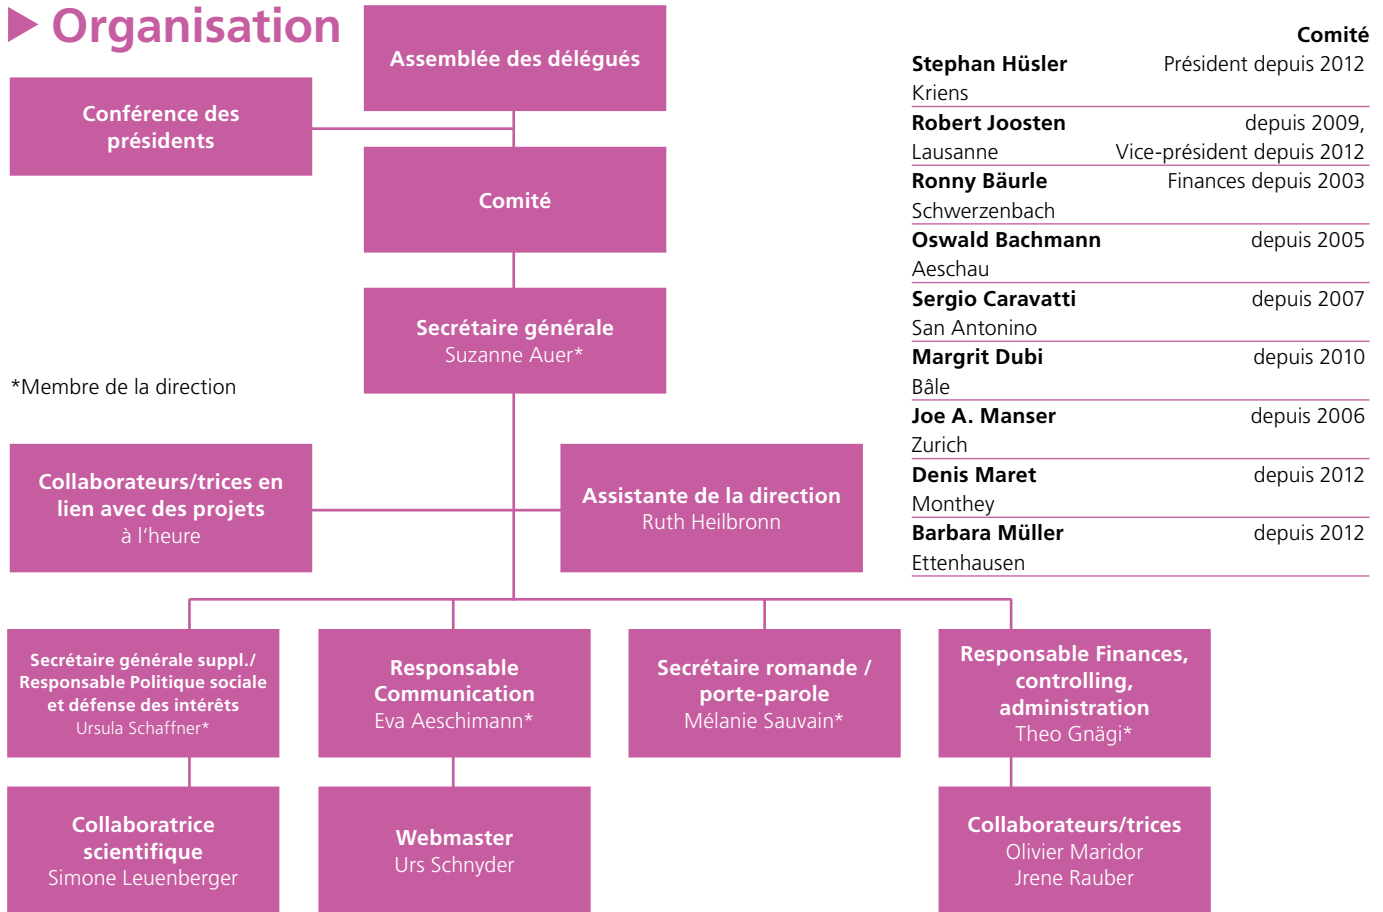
Organisation

Assemblée des délégués

Conférence des présidents

Comité

Secrétaire générale
Suzanne Auer*

*Membre de la direction

Collaborateurs/trices en lien avec des projets
à l'heure

Assistante de la direction
Ruth Heilbronn

Secrétaire générale suppl./ Responsable Politique sociale et défense des intérêts
Ursula Schaffner*

Responsable Communication
Eva Aeschimann*

Secrétaire romande / porte-parole
Mélanie Sauvain*

Responsable Finances, controlling, administration
Theo Gnägi*

Collaboratrice scientifique
Simone Leuenberger

Webmaster
Urs Schnyder

Collaborateurs/trices
Olivier Maridor
Jrene Rauber

Comité

Stephan Hüsler
Kriens
Président depuis 2012

Robert Joosten
Lausanne
depuis 2009, Vice-président depuis 2012

Ronny Bäurle
Schwerzenbach
Finances depuis 2003

Oswald Bachmann
Aeschau
depuis 2005

Sergio Caravatti
San Antonino
depuis 2007

Margrit Dubi
Bâle
depuis 2010

Joe A. Manser
Zurich
depuis 2006

Denis Maret
Monthey
depuis 2012

Barbara Müller
Ettenhausen
depuis 2012